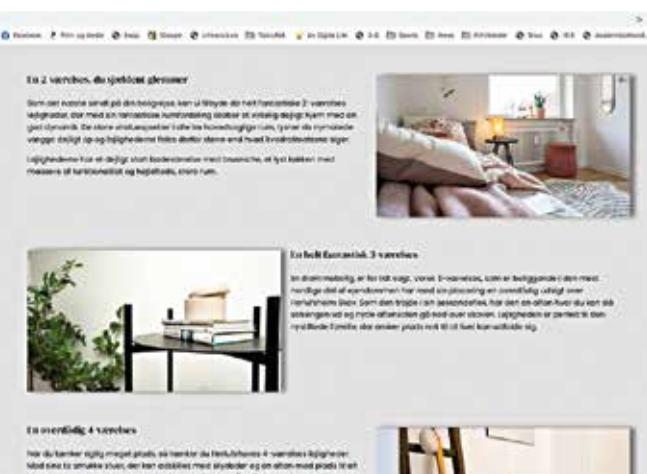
»

Facebook  Print og tjener  Bolig  Google  Infoworkers  Tidsskrift  Digitale Liv  DR  Sport  News  Arkitekter  Bus  ICS  Academicsbook

En 2 værelses, du sjældent glemmer

Som det første sted på din boligrejse, kan vi tilbyde dig helt fantastiske 2-værelses lejligheder, der med sin fantastiske funktionelle lejlighed er virkelig dejligt. Kom med en god dynamik. De store vinduespartier fylder de hovedsagelige rum, hjemmet og dets dynamiske væggen dejligt op og lejlighederne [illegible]

Lejlighederne har et dejligt stort badeværelse med bruseniche, et lyst køkken med masser af funktionalitet og hyggeligt, store rum.

En helt fantastisk 3 værelses

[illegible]

En overdådig 4 værelses

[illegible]